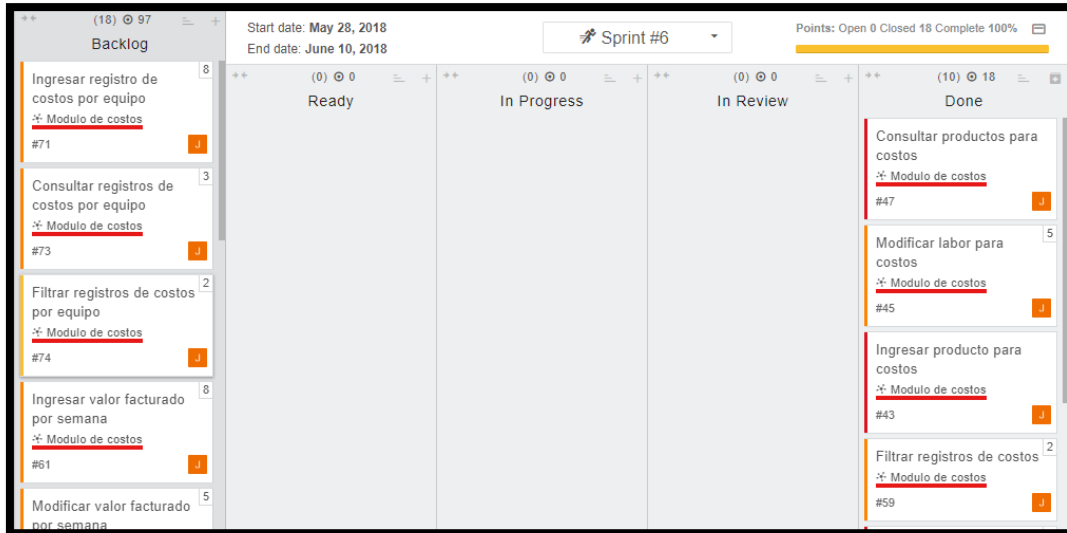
(18) ⊙ 97
Backlog

Ingresar registro de costos por equipo
8
Modulo de costos
#71
J

Consultar registros de costos por equipo
3
Modulo de costos
#73
J

Filtrar registros de costos por equipo
2
Modulo de costos
#74
J

Ingresar valor facturado por semana
8
Modulo de costos
#61
J

Modificar valor facturado por semana
5

Start date: May 28, 2018
End date: June 10, 2018

Sprint #6

Points: Open 0 Closed 18 Complete 100%

(0) ⊙ 0
Ready

(0) ⊙ 0
In Progress

(0) ⊙ 0
In Review

(10) ⊙ 18
Done

Consultar productos para costos
Modulo de costos
#47
J

Modificar labor para costos
5
Modulo de costos
#45
J

Ingresar producto para costos
Modulo de costos
#43
J

Filtrar registros de costos
2
Modulo de costos
#59
J